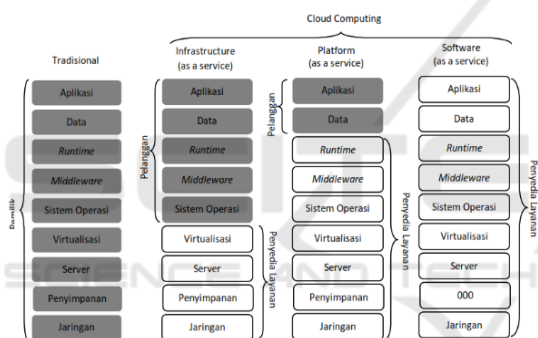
Cloud Computing

Tradisional

Pemilik

Aplikasi

Data

*Runtime*

*Middleware*

Sistem Operasi

Virtualisasi

Server

Penyimpanan

Jaringan

Infrastructure (as a service)

Pelanggan

Aplikasi

Data

*Runtime*

*Middleware*

Sistem Operasi

Virtualisasi

Server

Penyimpanan

Jaringan

Penyedia Layanan

Platform (as a service)

Pelanggan

Aplikasi

Data

*Runtime*

*Middleware*

Sistem Operasi

Virtualisasi

Server

Penyimpanan

Jaringan

Penyedia Layanan

Software (as a service)

Aplikasi

Data

*Runtime*

*Middleware*

Sistem Operasi

Virtualisasi

Server

000

Jaringan

Penyedia Layanan